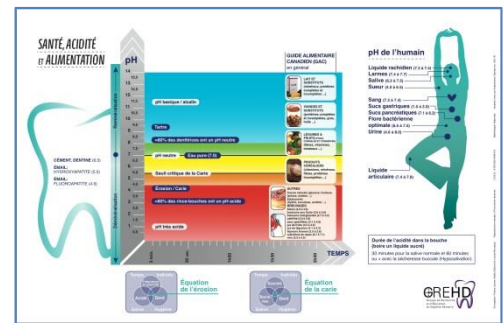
SANTÉ, ACIDITÉ ET ALIMENTATION

pH

GUIDE ALIMENTAIRE CANADIEN (GAC) en général

pH basique / alcalin

Tartre

+80% des dentifrices ont un pH neutre

pH neutre  Eau pure (7.0)

Seuil critique de la Carie

Érosion / Carie

+80% des rince-bouches ont un pH acide

pH très acide

CÉMENT, DENTINE (6.5)
ÉMAIL: HYDROXYAPATITE (5.5)
ÉMAIL: FLUOROAPATITE (4.5)

LAIT ET SUBSTITUTS

VIANDES ET SUBSTITUTS

LÉGUMES & FRUITS

PRODUITS CÉRÉALIERS

AUTRES

TEMPS

Équation de l'érosion

Équation de la carie

pH de l'humain

Liquide rachidien (7.3 à 7.4)
Larmes (7.4 à 7.7)
Salive (6.2 à 7.4)
Sueur (4.5 à 6.5)

Sang (7.3 à 7.4)
Sucs gastriques (1.5 à 3.5)
Sucs pancréatiques (7.5 à 8.2)
Flore bactérienne optimale (6.5 à 7.0)
Urine (4.5 à 8.0)

Liquide articulaire (7.4 à 7.8)

Durée de l'acidité dans la bouche (boire un liquide acide)
30 minutes pour la salive normale et 60 minutes ou + avec la sécheresse buccale (Hyposalivation)

OREHD